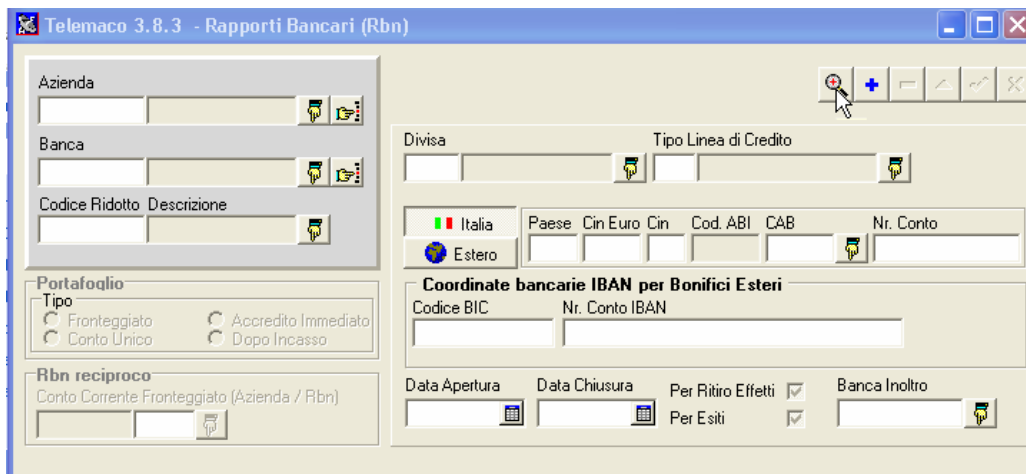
Telemaco 3.8.3 - Rapporti Bancari (Rbn)

Azienda

Banca

Codice Ridotto Descrizione

Portafoglio
Tipo
Fronteggiato
Conto Unico
Accredito Immediato
Dopo Incasso

Rbn reciproco
Conto Corrente Fronteggiato (Azienda / Rbn)

Divisa

Tipo Linea di Credito

Italia
Estero

Paese Cin Euro Cin Cod. ABI CAB Nr. Conto

Coordinate bancarie IBAN per Bonifici Esteri
Codice BIC
Nr. Conto IBAN

Data Apertura
Data Chiusura
Per Ritiro Effetti
Per Esiti
Banca Inoltro